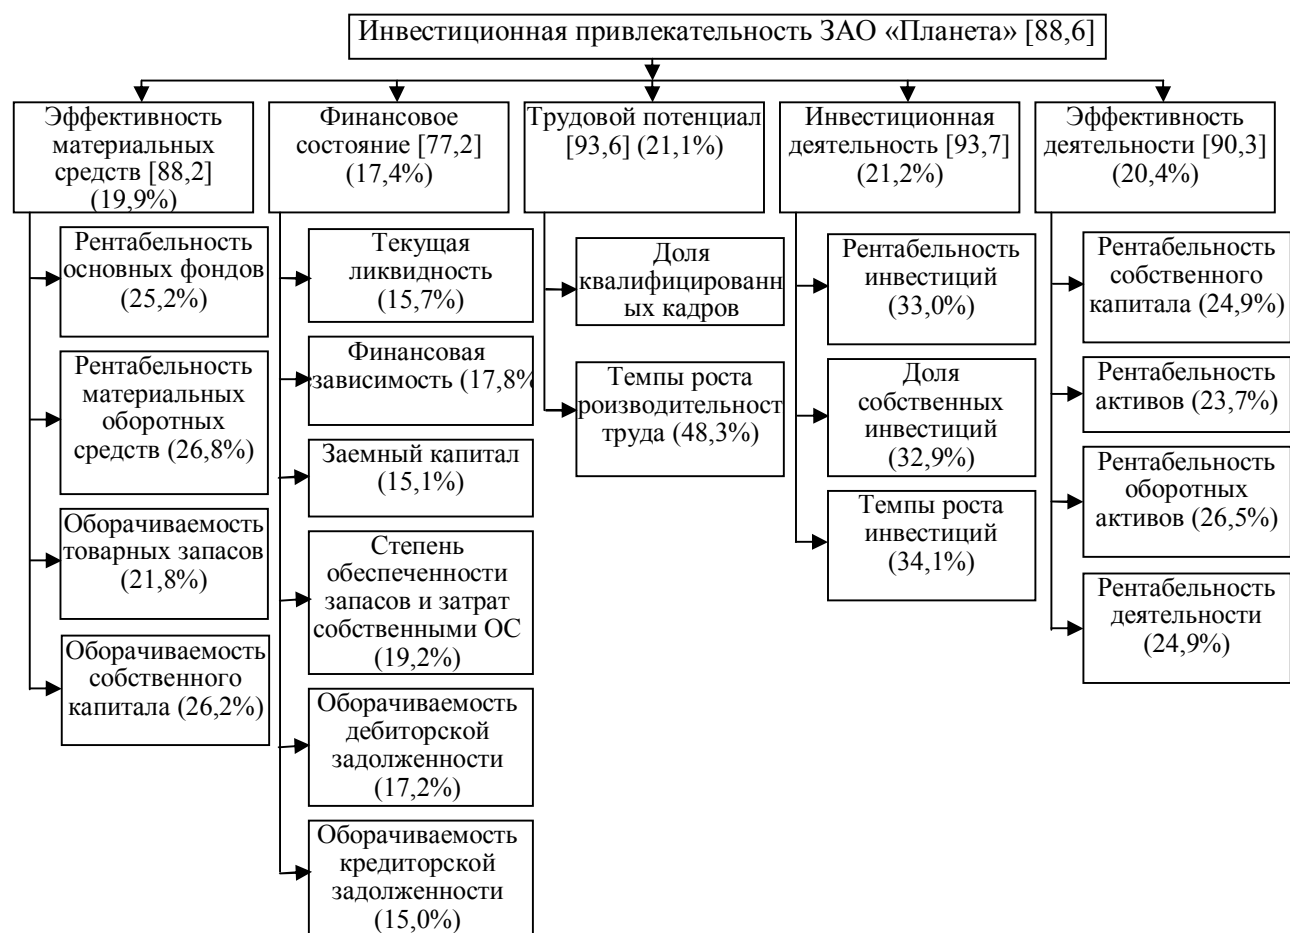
Инвестиционная привлекательность ЗАО «Планета» [88,6]

Эффективность материальных средств [88,2] (19,9%)

Рентабельность основных фондов (25,2%)

Рентабельность материальных оборотных средств (26,8%)

Оборачиваемость товарных запасов (21,8%)

Оборачиваемость собственного капитала (26,2%)

Финансовое состояние [77,2] (17,4%)

Текущая ликвидность (15,7%)

Финансовая зависимость (17,8%

Заемный капитал (15,1%)

Степень обеспеченности запасов и затрат собственными ОС (19,2%)

Оборачиваемость дебиторской задолженности (17,2%)

Оборачиваемость кредиторской задолженности (15,0%)

Трудовой потенциал [93,6] (21,1%)

Доля квалифицированн ых кадров

Темпы роста роизводительност труда (48,3%)

Инвестиционная деятельность [93,7] (21,2%)

Рентабельность инвестиций (33,0%)

Доля собственных инвестиций (32,9%)

Темпы роста инвестиций (34,1%)

Эффективность деятельности [90,3] (20,4%)

Рентабельность собственного капитала (24,9%)

Рентабельность активов (23,7%)

Рентабельность оборотных активов (26,5%)

Рентабельность деятельности (24,9%)